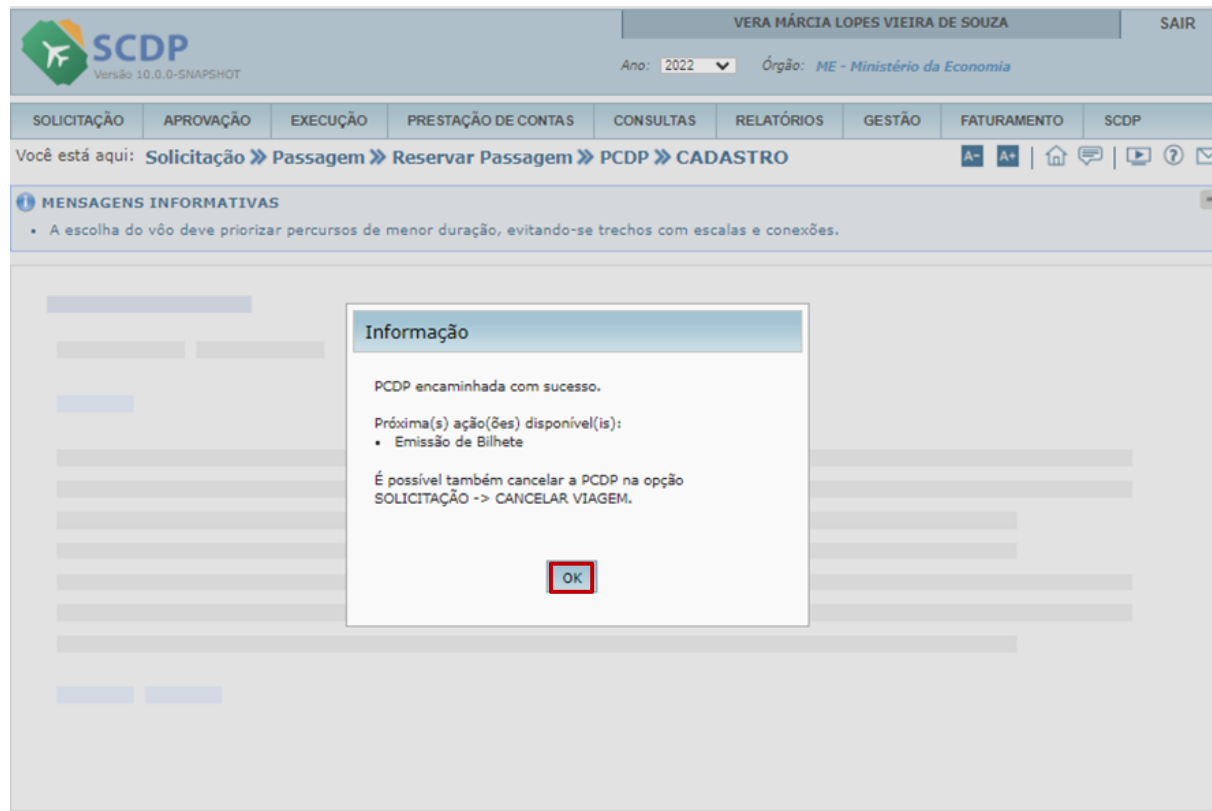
SCDP
Versão 10.0.0-SNAPSHOT

VERA MÁRCIA LOPES VIEIRA DE SOUZA
SAIR

Ano: 2022
Órgão: ME - Ministério da Economia

SOLICITAÇÃO | APROVAÇÃO | EXECUÇÃO | PRESTAÇÃO DE CONTAS | CONSULTAS | RELATÓRIOS | GESTÃO | FATURAMENTO | SCDP

Você está aqui: Solicitação » Passagem » Reservar Passagem » PCDP » CADASTRO

A- A+

MENSAGENS INFORMATIVAS
• A escolha do vôo deve priorizar percursos de menor duração, evitando-se trechos com escalas e conexões.

Informação

PCDP encaminhada com sucesso.

Próxima(s) ação(ões) disponível(is):
• Emissão de Bilhete

É possível também cancelar a PCDP na opção SOLICITAÇÃO -> CANCELAR VIAGEM.

OK